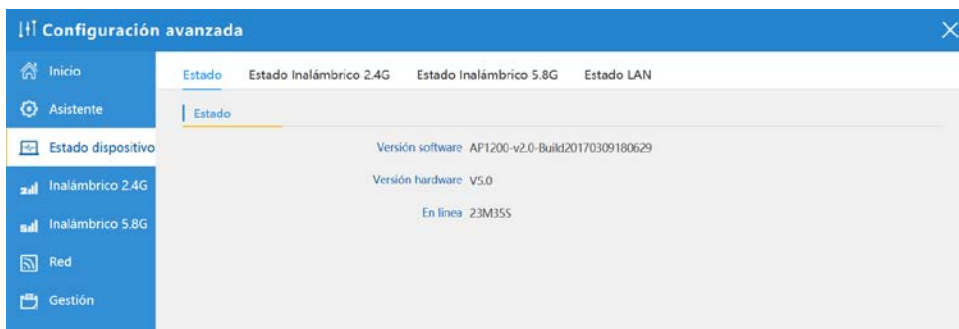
Configuración avanzada

Inicio
Asistente
Estado dispositivo
Inalámbrico 2.4G
Inalámbrico 5.8G
Red
Gestión

Estado
Estado Inalámbrico 2.4G
Estado Inalámbrico 5.8G
Estado LAN

Estado

Versión software AP1200-v2.0-Build20170309180629
Versión hardware V5.0
En línea 23M35S